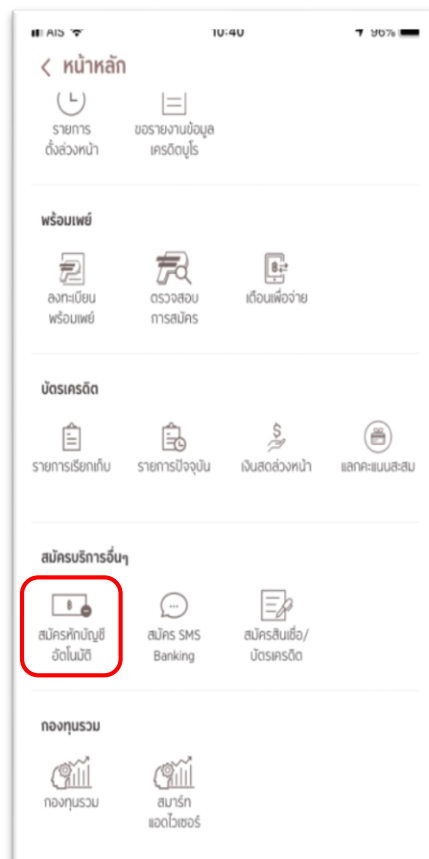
AIS 10:40 96%

< หน้าหลัก

รายการตั้งล่วงหน้า

ขอรายงานข้อมูลเครดิตบูโร

พร้อมเพย์

ลงทะเบียนพร้อมเพย์

ตรวจสอบการสมัคร

เตือนเพื่อจ่าย

บัตรเครดิต

รายการเรียกเก็บ

รายการปัจจุบัน

เงินสดล่วงหน้า

แลกคะแนนสะสม

สมัครบริการอื่นๆ

สมัครหักบัญชีอัตโนมัติ

สมัคร SMS Banking

สมัครสินเชื่อ/บัตรเครดิต

กองทุนรวม

กองทุนรวม

สมาร์ทแอดไวเซอร์